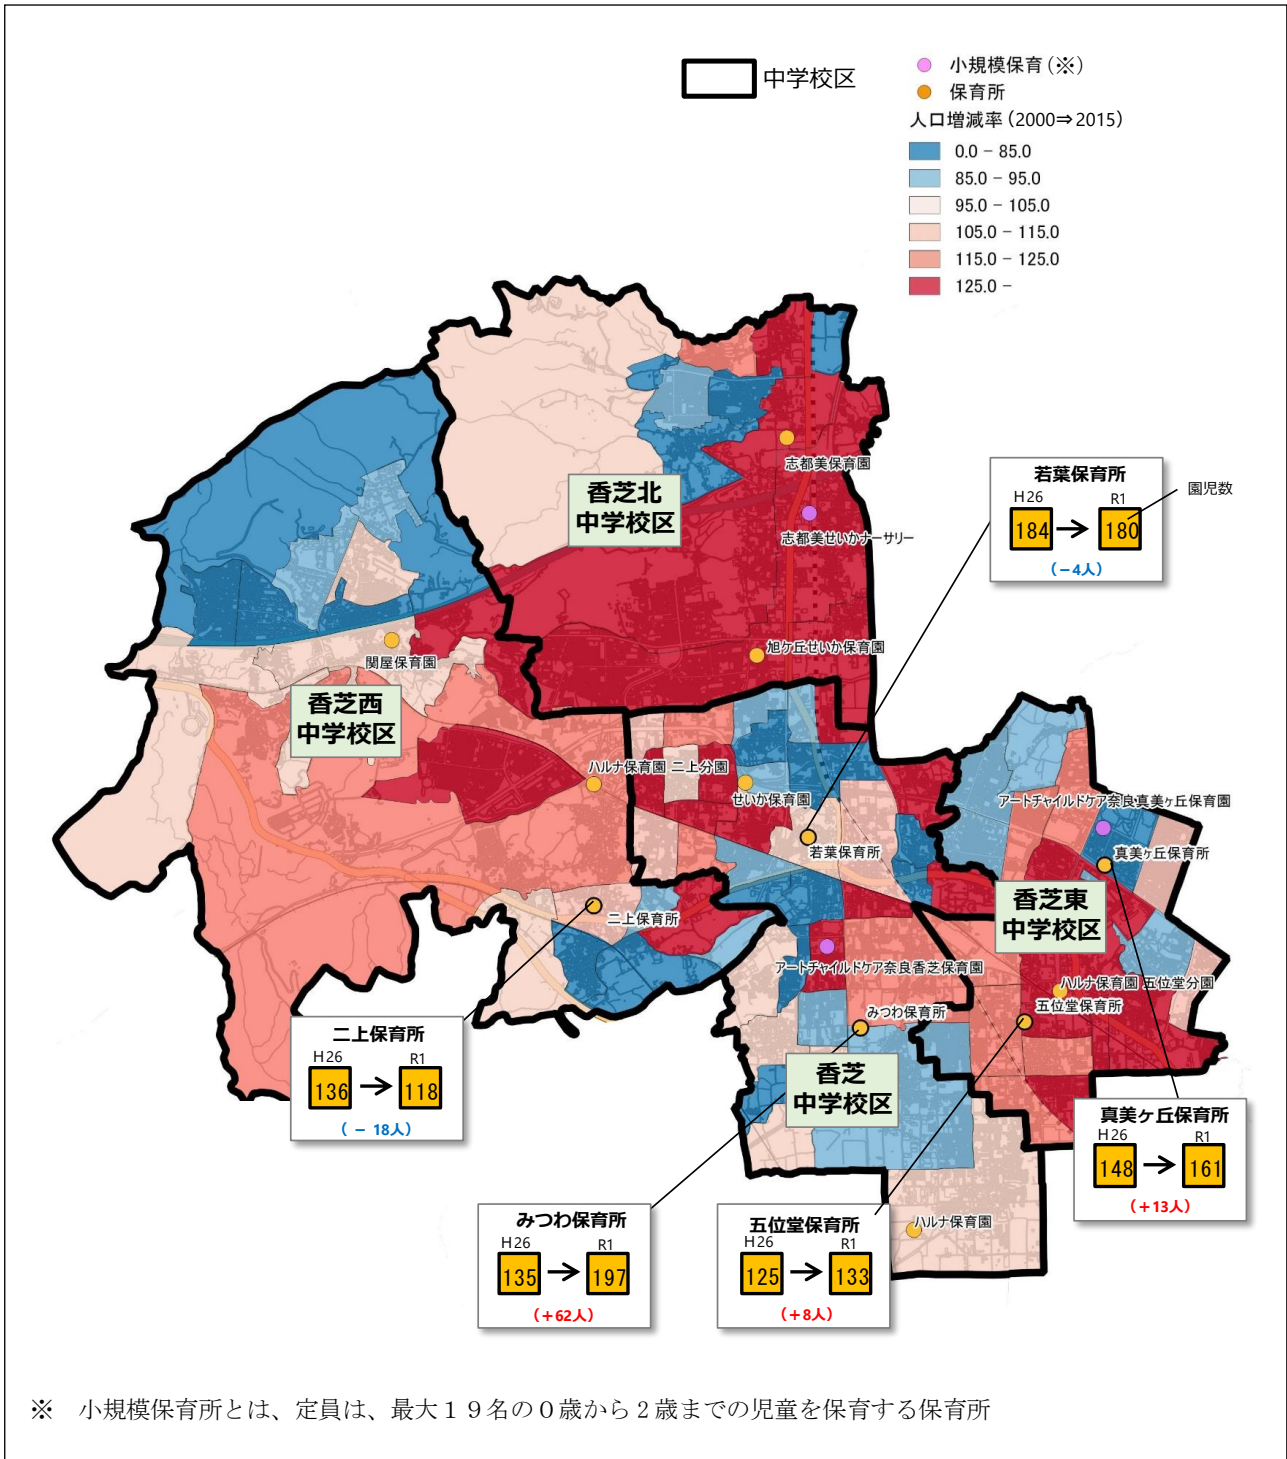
中学校区

小規模保育（※）
保育所
人口増減率（2000⇒2015）
0.0 – 85.0
85.0 – 95.0
95.0 – 105.0
105.0 – 115.0
115.0 – 125.0
125.0 –

香芝北中学校区

志都美保育園
志都美せいかナーサリー
旭ケ丘せいか保育園

若葉保育所
H26 184 → R1 180
（－4人）
園児数

関屋保育園

香芝西中学校区

ハルナ保育園 二上分園
せいか保育園
若葉保育所
アートチャイルドケア奈良真美ヶ丘保育園
真美ヶ丘保育所

香芝東中学校区

二上保育所
アートチャイルドケア奈良香芝保育園
ハルナ保育園 五位堂分園
五位堂保育所
みつわ保育所

香芝中学校区

二上保育所
H26 136 → R1 118
（－ 18人）

真美ヶ丘保育所
H26 148 → R1 161
（＋13人）

ハルナ保育園

みつわ保育所
H26 135 → R1 197
（＋62人）

五位堂保育所
H26 125 → R1 133
（＋8人）

※　小規模保育所とは、定員は、最大１９名の０歳から２歳までの児童を保育する保育所